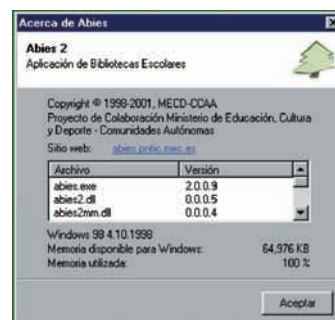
Acerca de Abies

Abies 2
Aplicación de Bibliotecas Escolares

Copyright © 1998-2001, MECD-CCAA
Proyecto de Colaboración Ministerio de Educación, Cultura y Deporte - Comunidades Autónomas
Sitio web: abies.pntic.mec.es

| Archivo | Versión |
|---|---|
| abies.exe | 2.0.0.9 |
| abies2.dll | 0.0.0.5 |
| abies2mm.dll | 0.0.0.4 |

Windows 98 4.10.1998
Memoria disponible para Windows: 64,976 KB
Memoria utilizada: 100 %

Aceptar